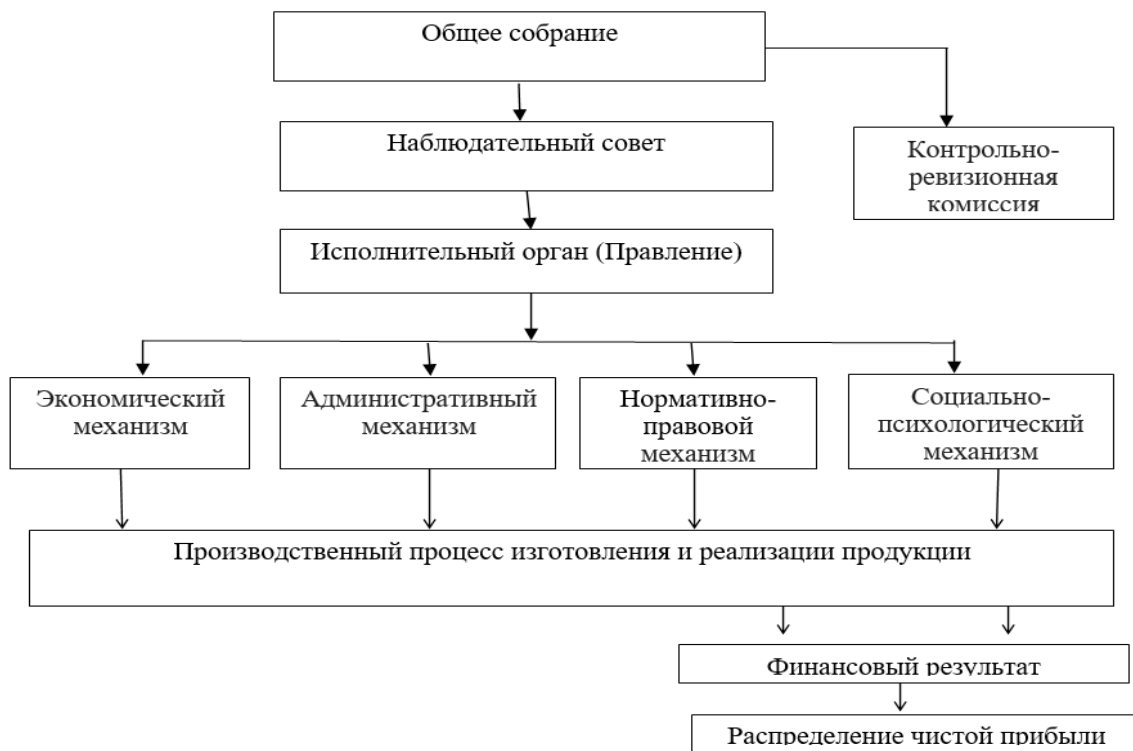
Общее собрание

Наблюдательный совет

Контрольно-ревизионная комиссия

Исполнительный орган (Правление)

Экономический механизм

Административный механизм

Нормативно-правовой механизм

Социально-психологический механизм

Производственный процесс изготовления и реализации продукции

Финансовый результат

Распределение чистой прибыли